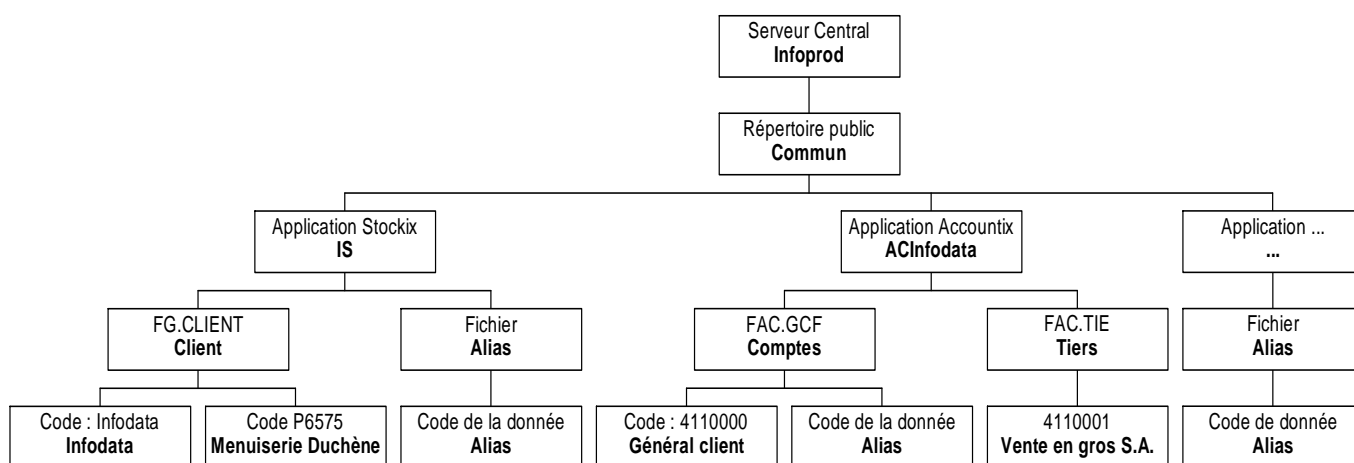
Serveur Central
**Infoprod**

Répertoire public
**Commun**

Application Stockix
**IS**

Application Accountix
**ACInfodata**

Application ...
**...**

FG.CLIENT
**Client**

Fichier
**Alias**

FAC.GCF
**Comptes**

FAC.TIE
**Tiers**

Fichier
**Alias**

Code : Infodata
**Infodata**

Code P6575
**Menuiserie Duchène**

Code de la donnée
**Alias**

Code : 4110000
**Général client**

Code de la donnée
**Alias**

4110001
**Vente en gros S.A.**

Code de donnée
**Alias**